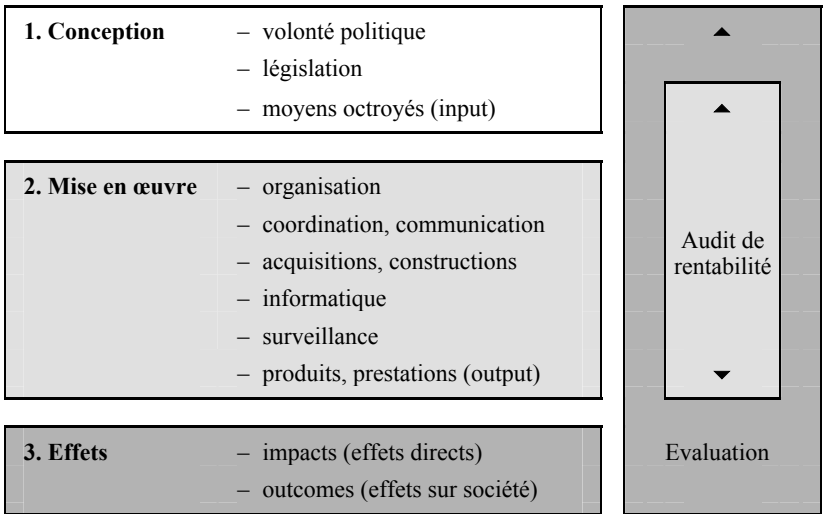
**1. Conception**
– volonté politique
– législation
– moyens octroyés (input)

**2. Mise en œuvre**
– organisation
– coordination, communication
– acquisitions, constructions
– informatique
– surveillance
– produits, prestations (output)

**3. Effets**
– impacts (effets directs)
– outcomes (effets sur société)

Audit de rentabilité

Evaluation